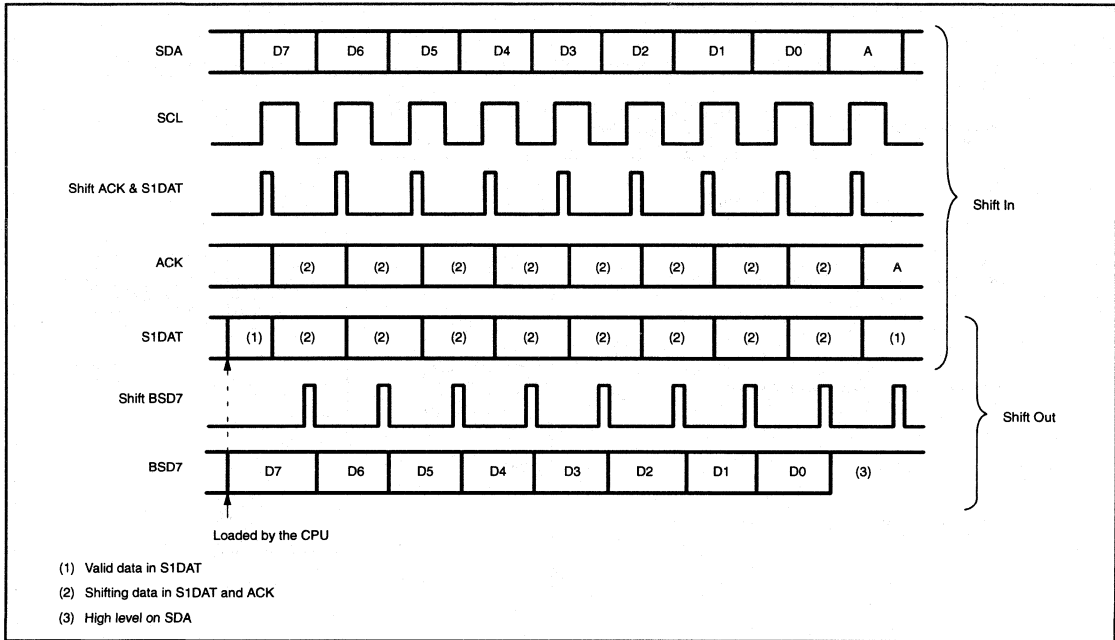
SDA D7 D6 D5 D4 D3 D2 D1 D0 A

SCL

Shift ACK & S1DAT

ACK (2) (2) (2) (2) (2) (2) (2) (2) A

S1DAT (1) (2) (2) (2) (2) (2) (2) (2) (2) (1)

Shift BSD7

BSD7 D7 D6 D5 D4 D3 D2 D1 D0 (3)

Shift In

Shift Out

Loaded by the CPU

(1) Valid data in S1DAT

(2) Shifting data in S1DAT and ACK

(3) High level on SDA